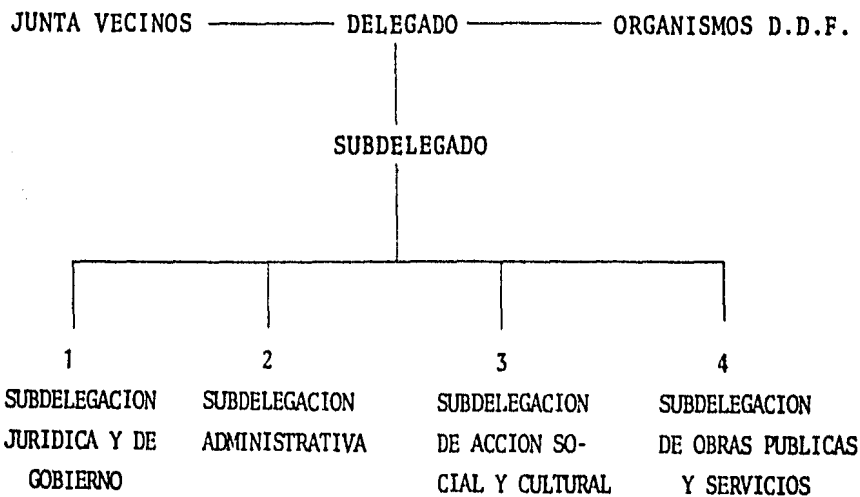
JUNTA VECINOS — DELEGADO — ORGANISMOS D.D.F.

SUBDELEGADO

1
SUBDELEGACION JURIDICA Y DE GOBIERNO

2
SUBDELEGACION ADMINISTRATIVA

3
SUBDELEGACION DE ACCION SOCIAL Y CULTURAL

4
SUBDELEGACION DE OBRAS PUBLICAS Y SERVICIOS